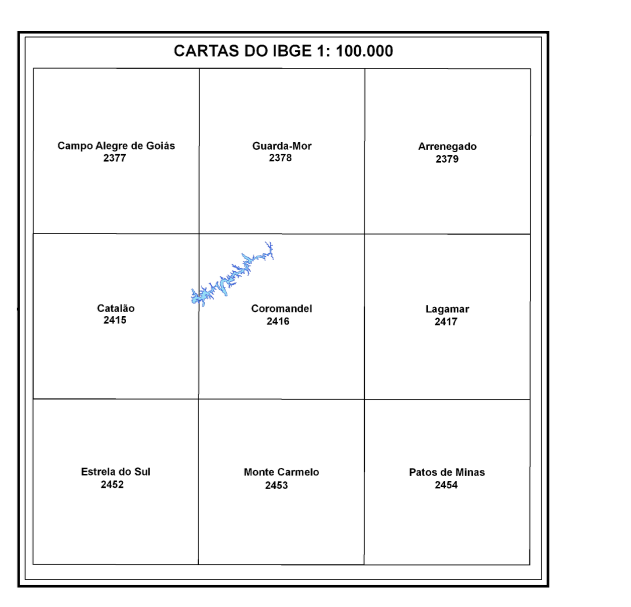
CARTAS DO IBGE 1: 100.000

| | | |
|---|---|---|
| Campo Alegre de Goiás 2377 | Guarda-Mor 2378 | Arrenegado 2379 |
| Catalão 2415 | Coromandel 2416 | Lagamar 2417 |
| Estrela do Sul 2452 | Monte Carmelo 2453 | Patos de Minas 2454 |